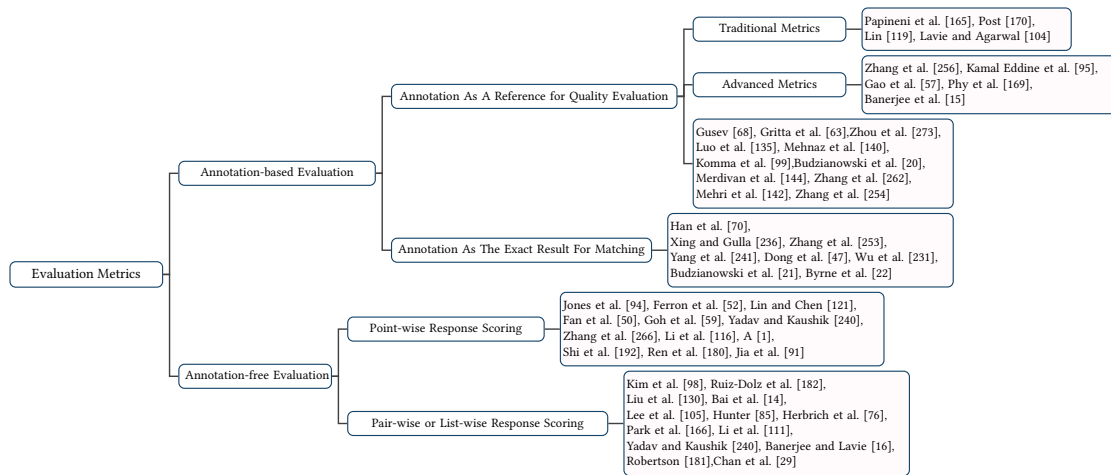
Evaluation Metrics

Annotation-based Evaluation

Annotation As A Reference for Quality Evaluation

Traditional Metrics

Papineni et al. [165], Post [170], Lin [119], Lavie and Agarwal [104]

Advanced Metrics

Zhang et al. [256], Kamal Eddine et al. [95], Gao et al. [57], Phy et al. [169], Banerjee et al. [15]

Gusev [68], Gritta et al. [63],Zhou et al. [273], Luo et al. [135], Mehnaz et al. [140], Komma et al. [99],Budzianowski et al. [20], Merdivan et al. [144], Zhang et al. [262], Mehri et al. [142], Zhang et al. [254]

Annotation As The Exact Result For Matching

Han et al. [70], Xing and Gulla [236], Zhang et al. [253], Yang et al. [241], Dong et al. [47], Wu et al. [231], Budzianowski et al. [21], Byrne et al. [22]

Annotation-free Evaluation

Point-wise Response Scoring

Jones et al. [94], Ferron et al. [52], Lin and Chen [121], Fan et al. [50], Goh et al. [59], Yadav and Kaushik [240], Zhang et al. [266], Li et al. [116], A [1], Shi et al. [192], Ren et al. [180], Jia et al. [91]

Pair-wise or List-wise Response Scoring

Kim et al. [98], Ruiz-Dolz et al. [182], Liu et al. [130], Bai et al. [14], Lee et al. [105], Hunter [85], Herbrich et al. [76], Park et al. [166], Li et al. [111], Yadav and Kaushik [240], Banerjee and Lavie [16], Robertson [181],Chan et al. [29]